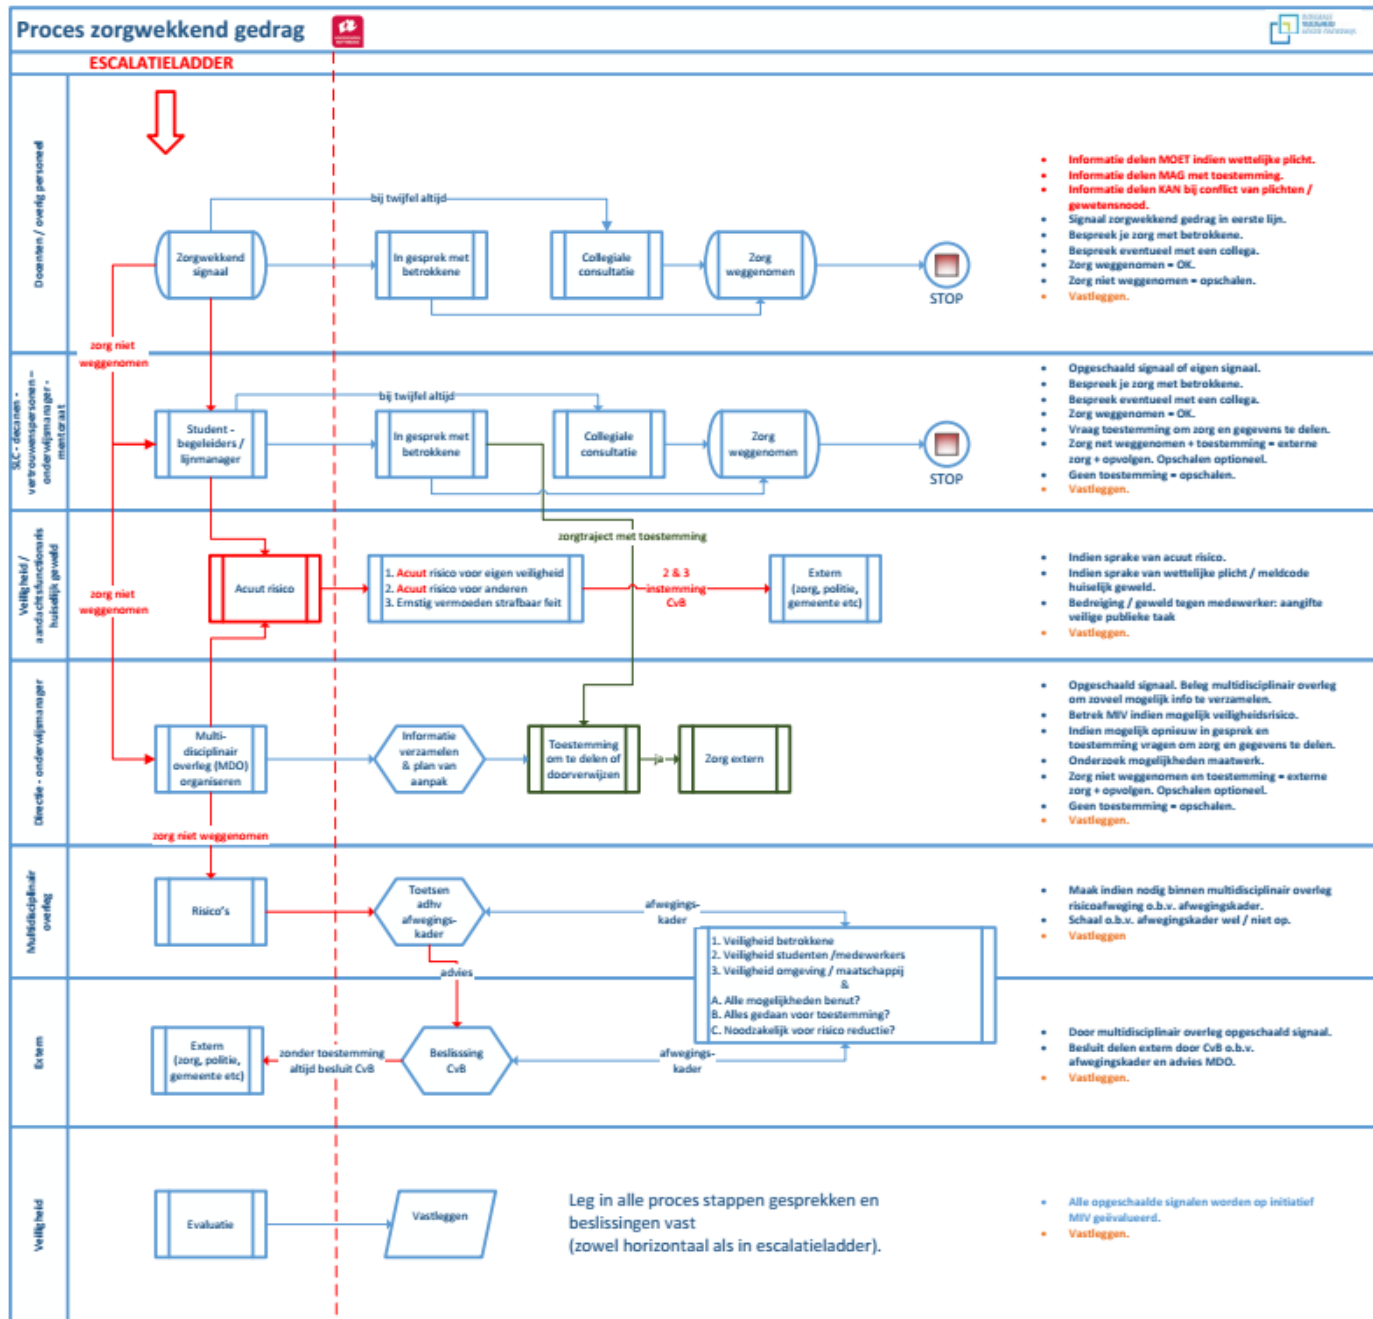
Proces zorgwekkend gedrag

ESCALATIELADDER

Docenten / overig personeel

bij twijfel altijd

Zorgwekkend signaal

In gesprek met betrokkene

Collegiale consultatie

Zorg weggenomen

STOP

- Informatie delen MOET indien wettelijke plicht.
- Informatie delen MAG met toestemming.
- Informatie delen KAN bij conflict van plichten / gewetensnood.
- Signaal zorgwekkend gedrag in eerste lijn.
- Bespreek je zorg met betrokkene.
- Bespreek eventueel met een collega.
- Zorg weggenomen = OK.
- Zorg niet weggenomen = opschalen.
- Vastleggen.

zorg niet weggenomen

SLC - decanen - vertrouwenspersonen - onderwijsmanager - mentoraat

bij twijfel altijd

Student - begeleiders / lijnmanager

In gesprek met betrokkene

Collegiale consultatie

Zorg weggenomen

STOP

- Opgeschaald signaal of eigen signaal.
- Bespreek je zorg met betrokkene.
- Bespreek eventueel met een collega.
- Zorg weggenomen = OK.
- Vraag toestemming om zorg en gegevens te delen.
- Zorg net weggenomen + toestemming = externe zorg + opvolgen. Opschalen optioneel.
- Geen toestemming = opschalen.
- Vastleggen.

zorgtraject met toestemming

Veiligheid / aandachtsfunctionaris huiselijk geweld

zorg niet weggenomen

Acuut risico

1. Acuut risico voor eigen veiligheid
2. Acuut risico voor anderen
3. Ernstig vermoeden strafbaar feit

2 & 3 instemming CvB

Extern (zorg, politie, gemeente etc)

- Indien sprake van acuut risico.
- Indien sprake van wettelijke plicht / meldcode huiselijk geweld.
- Bedreiging / geweld tegen medewerker: aangifte veilige publieke taak
- Vastleggen.

Directie - onderwijsmanager

Multi-disciplinair overleg (MDO) organiseren

Informatie verzamelen & plan van aanpak

Toestemming om te delen of doorverwijzen

ja

Zorg extern

- Opgeschaald signaal. Beleg multidisciplinair overleg om zoveel mogelijk info te verzamelen.
- Betrek MIV indien mogelijk veiligheidsrisico.
- Indien mogelijk opnieuw in gesprek en toestemming vragen om zorg en gegevens te delen.
- Onderzoek mogelijkheden maatwerk.
- Zorg niet weggenomen en toestemming = externe zorg + opvolgen. Opschalen optioneel.
- Geen toestemming = opschalen.
- Vastleggen.

zorg niet weggenomen

Multidisciplinair overleg

Risico's

Toetsen adhv afwegings-kader

afwegings-kader

advies

1. Veiligheid betrokkene
2. Veiligheid studenten /medewerkers
3. Veiligheid omgeving / maatschappij
&
A. Alle mogelijkheden benut?
B. Alles gedaan voor toestemming?
C. Noodzakelijk voor risico reductie?

- Maak indien nodig binnen multidisciplinair overleg risicoafweging o.b.v. afwegingskader.
- Schaal o.b.v. afwegingskader wel / niet op.
- Vastleggen

Extern

Extern (zorg, politie, gemeente etc)

zonder toestemming altijd besluit CvB

Beslissing CvB

afwegings-kader

- Door multidisciplinair overleg opgeschaald signaal.
- Besluit delen extern door CvB o.b.v. afwegingskader en advies MDO.
- Vastleggen.

Veiligheid

Evaluatie

Vastleggen

Leg in alle proces stappen gesprekken en beslissingen vast (zowel horizontaal als in escalatieladder).

- Alle opgeschaalde signalen worden op initiatief MIV geëvalueerd.
- Vastleggen.